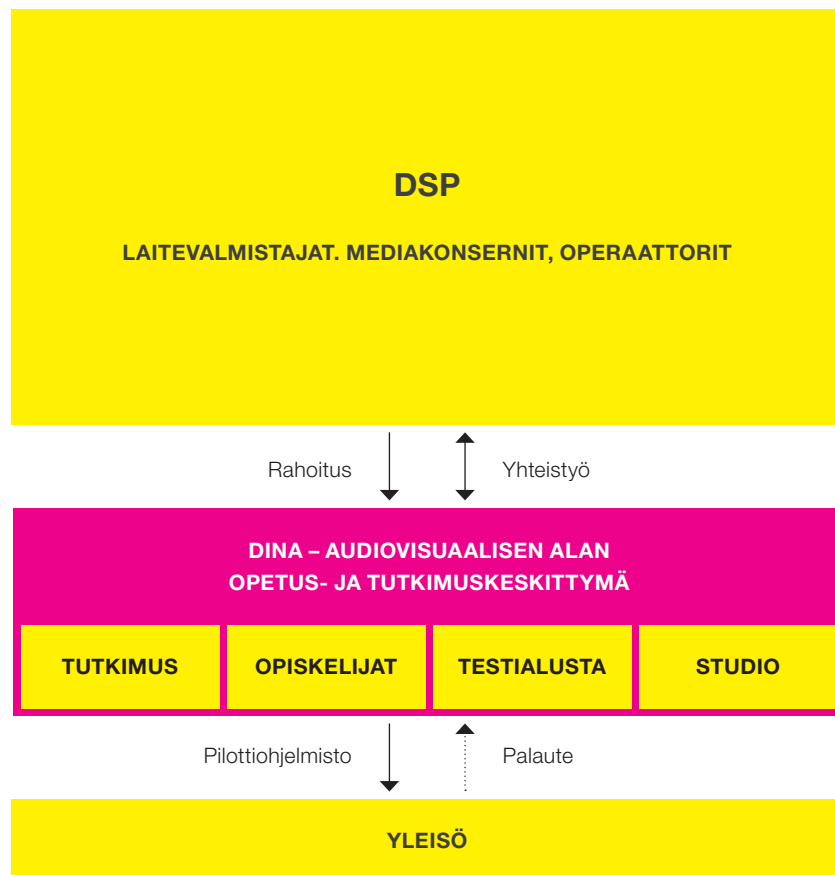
DSP

LAITEVALMISTAJAT. MEDIAKONSERNIT, OPERAATTORIT

Rahoitus

Yhteistyö

DINA – AUDIOVISUAALISEN ALAN OPETUS- JA TUTKIMUSKESKITTYMÄ

TUTKIMUS

OPISKELIJAT

TESTIALUSTA

STUDIO

Pilottiohjelmisto

Palaute

YLEISÖ